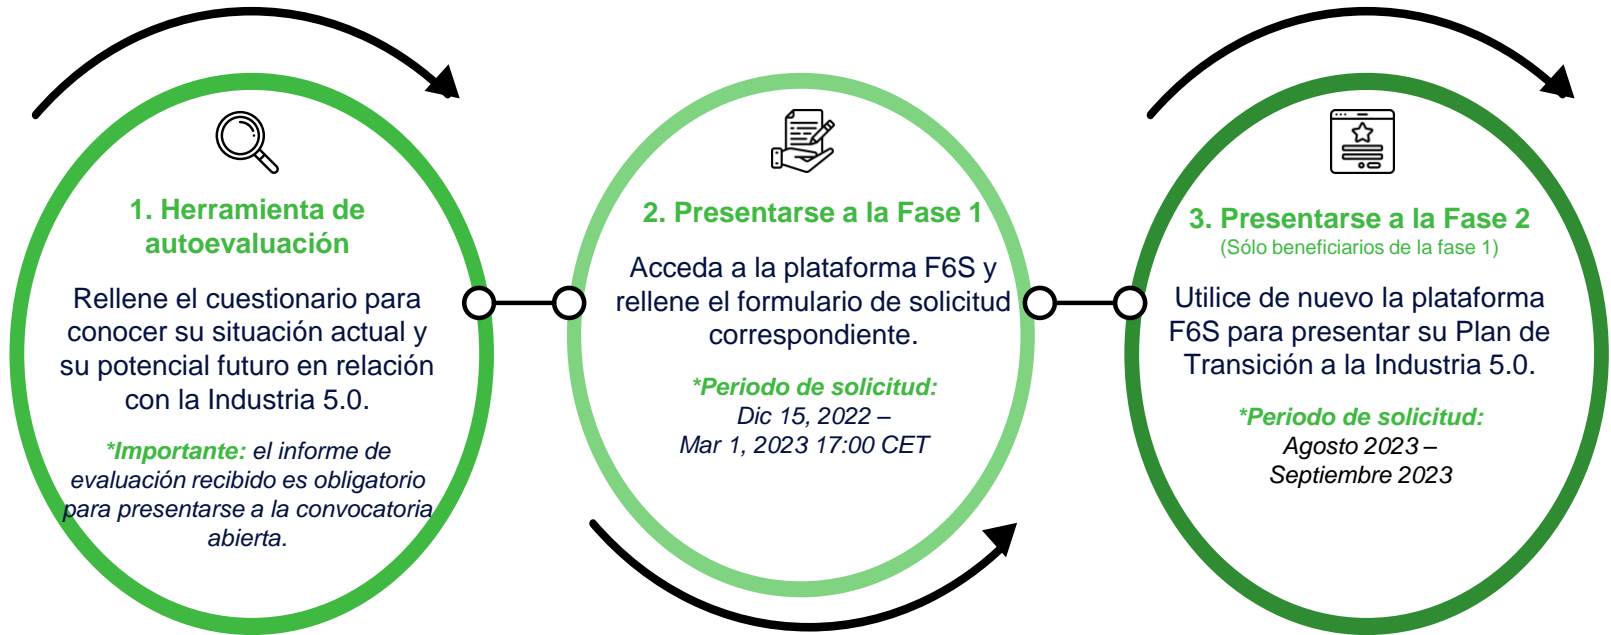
1. Herramienta de autoevaluación

Rellene el cuestionario para conocer su situación actual y su potencial futuro en relación con la Industria 5.0.

*Importante: el informe de evaluación recibido es obligatorio para presentarse a la convocatoria abierta.

2. Presentarse a la Fase 1

Acceda a la plataforma F6S y rellene el formulario de solicitud correspondiente.

*Periodo de solicitud:
Dic 15, 2022 –
Mar 1, 2023 17:00 CET

3. Presentarse a la Fase 2
(Sólo beneficiarios de la fase 1)

Utilice de nuevo la plataforma F6S para presentar su Plan de Transición a la Industria 5.0.

*Periodo de solicitud:
Agosto 2023 –
Septiembre 2023